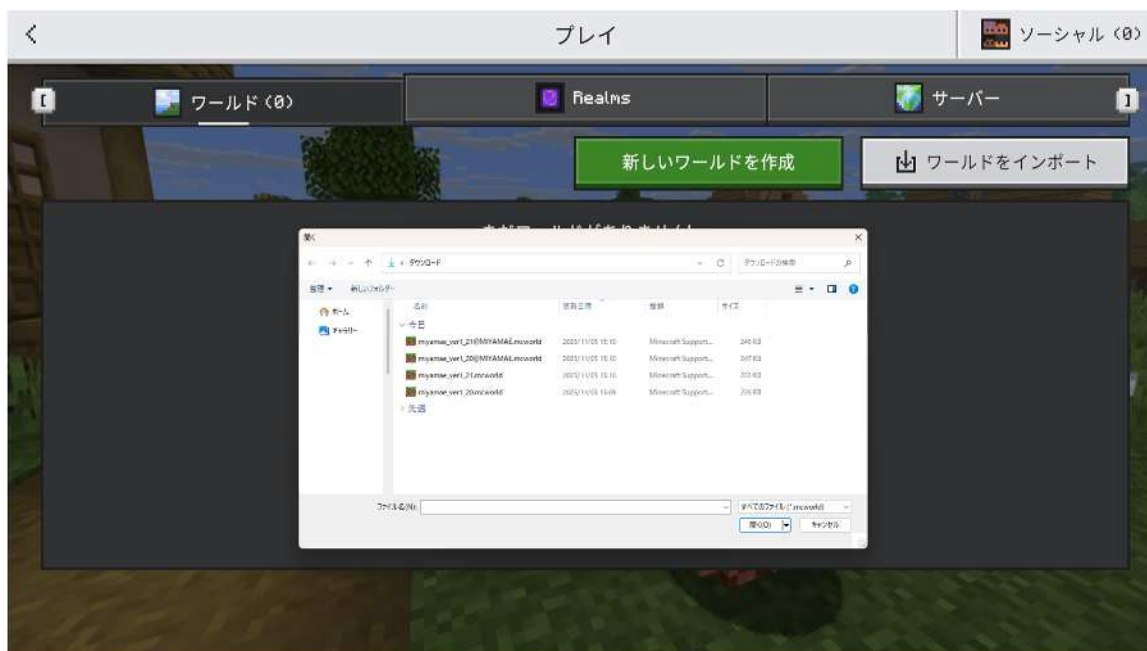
プレイ

ソーシャル (0)

ワールド (0)

Realms

サーバー

新しいワールドを作成

ワールドをインポート

開く

ダウンロード

ダウンロードの検索

整理 ▾ 新しいフォルダー

ホーム

ギャラリー

| 名前 | 更新日時 | 種類 | サイズ |
|---|---|---|---|
| 今日 | | | |
| miyamae_ver1_21@MIYAMAE.mcworld | 2025/11/05 15:10 | Minecraft Support... | 246 KB |
| miyamae_ver1_20@MIYAMAE.mcworld | 2025/11/05 15:10 | Minecraft Support... | 247 KB |
| miyamae_ver1_21.mcworld | 2025/11/05 15:10 | Minecraft Support... | 203 KB |
| miyamae_ver1_20.mcworld | 2025/11/05 15:09 | Minecraft Support... | 206 KB |
| 先週 | | | |

ファイル名(N):

すべてのファイル (*.mcworld)

開く(O)

キャンセル